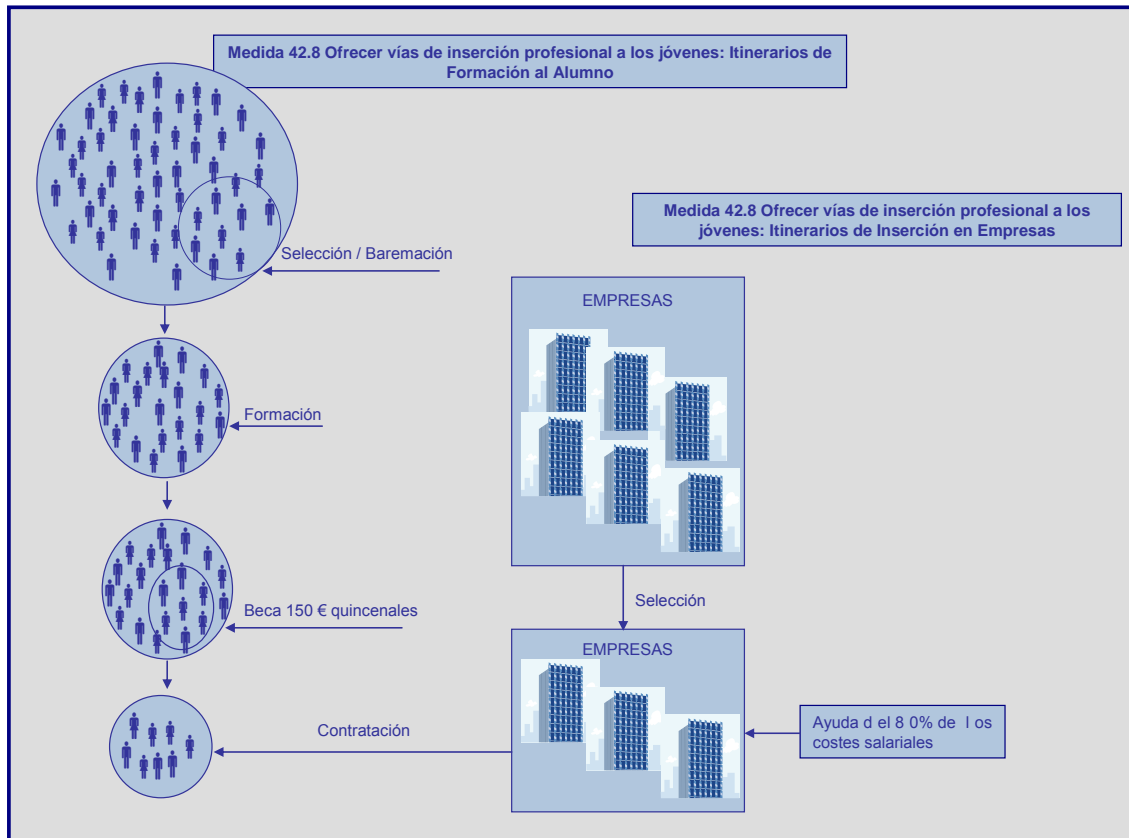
Medida 42.8 Ofrecer vías de inserción profesional a los jóvenes: Itinerarios de Formación al Alumno

Medida 42.8 Ofrecer vías de inserción profesional a los jóvenes: Itinerarios de Inserción en Empresas

Selección / Baremación

EMPRESAS

Formación

Selección

Beca 150 € quincenales

EMPRESAS

Contratación

Ayuda d el 8 0% de l os costes salariales